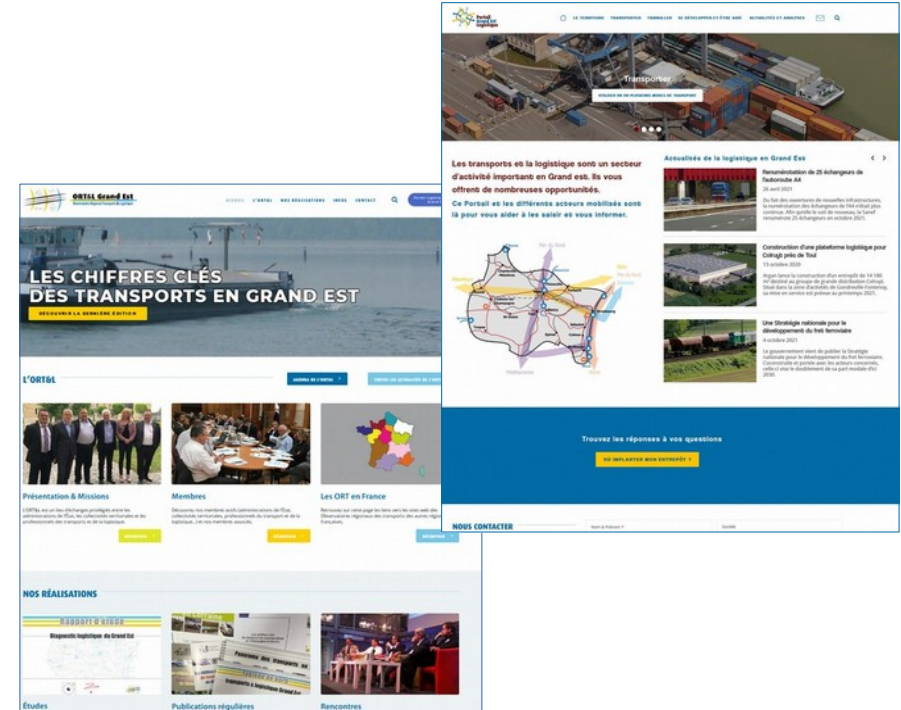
Portail Grand Est logistique

LE TERRITOIRE TRANSPORTEUR TRAVAILLER SE DÉVELOPPER ET ÊTRE AIDÉ ACTUALITÉS ET ANALYSES

Transporter

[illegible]

Les transports et la logistique sont un secteur d'activité important en Grand est. Ils vous offrent de nombreuses opportunités.

Ce Portail et les différents acteurs mobilisés sont là pour vous aider à les saisir et vous informer.

Actualités de la logistique en Grand Est

Renumérotation de 25 échangeurs de l'autoroute A4
26 avril 2021

Construction d'une plateforme logistique pour Colruyt près de Toul
13 octobre 2020

Une Stratégie nationale pour le développement du fret ferroviaire
4 octobre 2021

Trouvez les réponses à vos questions

OÙ IMPLANTER MON ENTREPÔT ?

NOUS CONTACTER

ORT&L Grand Est

ACCUEIL L'ORT&L NOS RÉALISATIONS INFOS CONTACT

LES CHIFFRES CLÉS DES TRANSPORTS EN GRAND EST

DÉCOUVRIR LA DERNIÈRE ÉDITION

L'ORT&L

Présentation & Missions

Membres

Les ORT en France

NOS RÉALISATIONS

Rapport d'étude

Diagnostic logistique du Grand Est

Études

Publications régulières

Rencontres